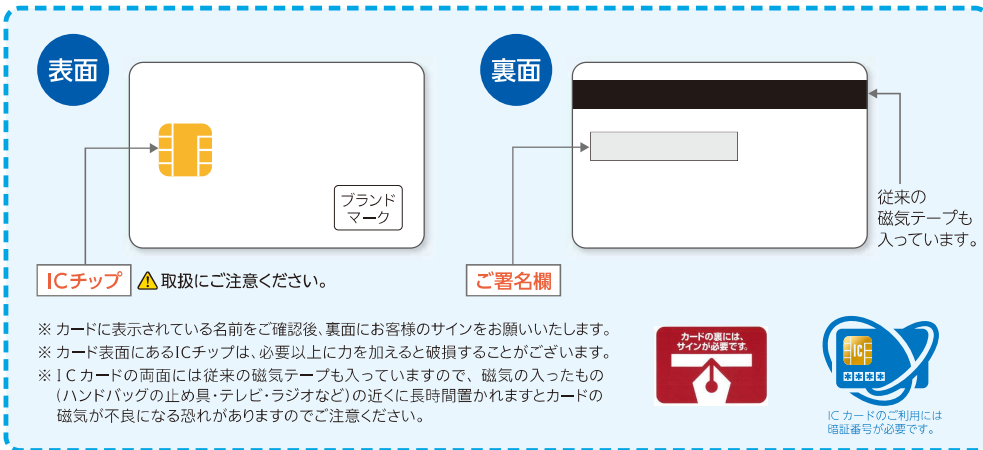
表面

ブランドマーク

ICチップ

⚠取扱にご注意ください。

裏面

従来の磁気テープも入っています。

ご署名欄

※ カードに表示されている名前をご確認後、裏面にお客様のサインをお願いいたします。
※ カード表面にあるICチップは、必要以上に力を加えると破損することがございます。
※ ICカードの両面には従来の磁気テープも入っていますので、磁気の入ったもの（ハンドバッグの止め具・テレビ・ラジオなど）の近くに長時間置かれますとカードの磁気が不良になる恐れがありますのでご注意ください。

カードの裏には、サインが必要です。

IC
****

ICカードのご利用には暗証番号が必要です。